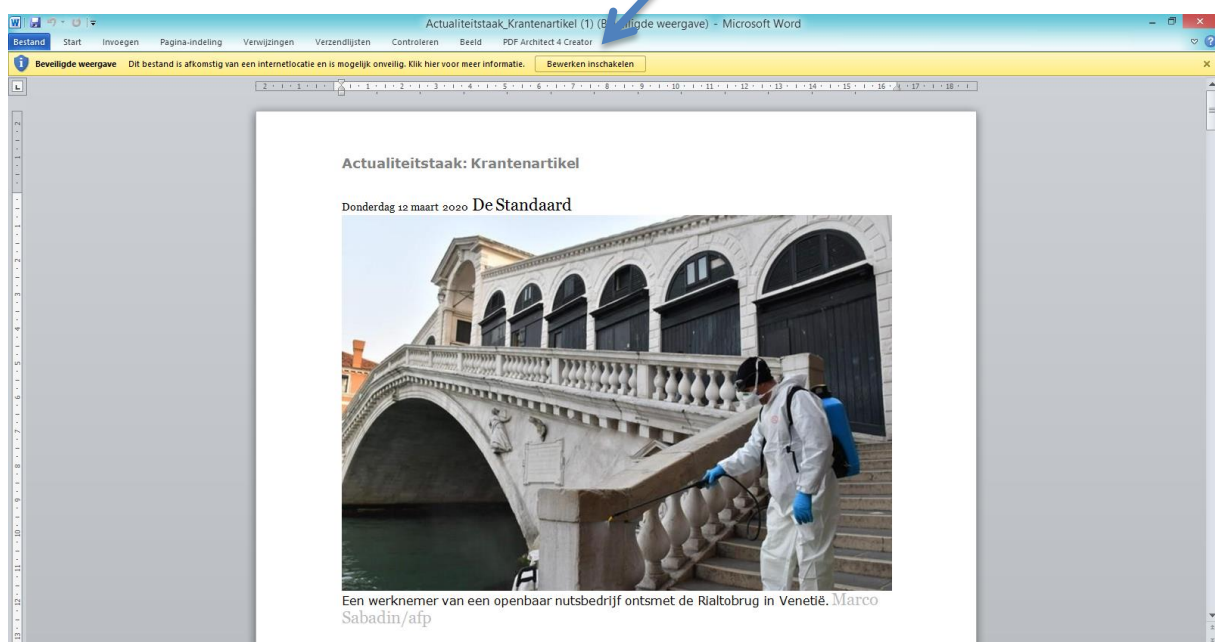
Actualiteitstaak_Krantenartikel (1) (Beveiligde weergave) - Microsoft Word

Bestand Start Invoegen Pagina-indeling Verwijzingen Verzendlijsten Controleren Beeld PDF Architect 4 Creator

Beveiligde weergave Dit bestand is afkomstig van een internetlocatie en is mogelijk onveilig. Klik hier voor meer informatie. Bewerken inschakelen

Actualiteitstaak: Krantenartikel

Donderdag 12 maart 2020 De Standaard

Een werknemer van een openbaar nutsbedrijf ontsmet de Rialtobrug in Venetië. Marco Sabadin/afp